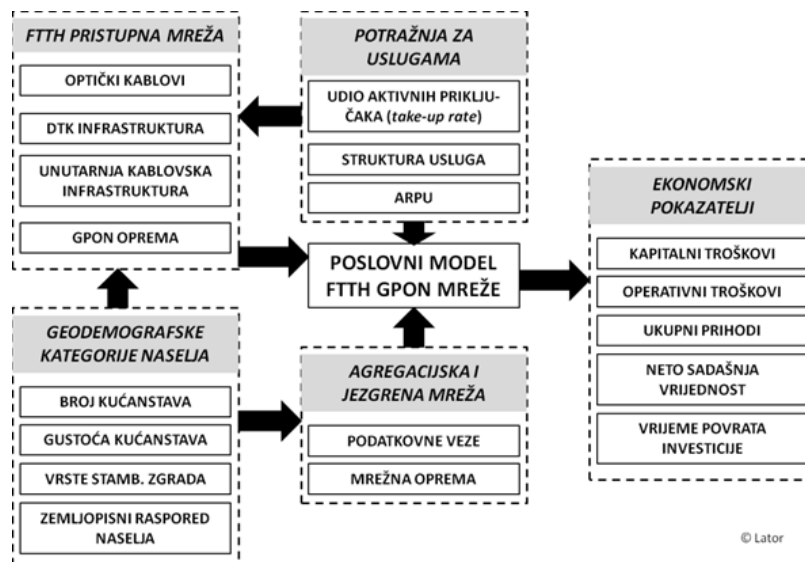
FTTH PRISTUPNA MREŽA

OPTIČKI KABLOVI

DTK INFRASTRUKTURA

UNUTARNJA KABLOVSKA INFRASTRUKTURA

GPON OPREMA

POTRAŽNJA ZA USLUGAMA

UDIO AKTIVNIH PRIKLJUČAKA (take-up rate)

STRUKTURA USLUGA

ARPU

POSLOVNI MODEL FTTH GPON MREŽE

EKONOMSKI POKAZATELJI

KAPITALNI TROŠKOVI

OPERATIVNI TROŠKOVI

UKUPNI PRIHODI

NETO SADAŠNJA VRIJEDNOST

VRIJEME POVRATA INVESTICIJE

GEODEMOGRAFSKE KATEGORIJE NASELJA

BROJ KUĆANSTAVA

GUSTOĆA KUĆANSTAVA

VRSTE STAMB. ZGRADA

ZEMLJOPISNI RASPORED NASELJA

AGREGACIJSKA I JEZGRENA MREŽA

PODATKOVNE VEZE

MREŽNA OPREMA

© Lator